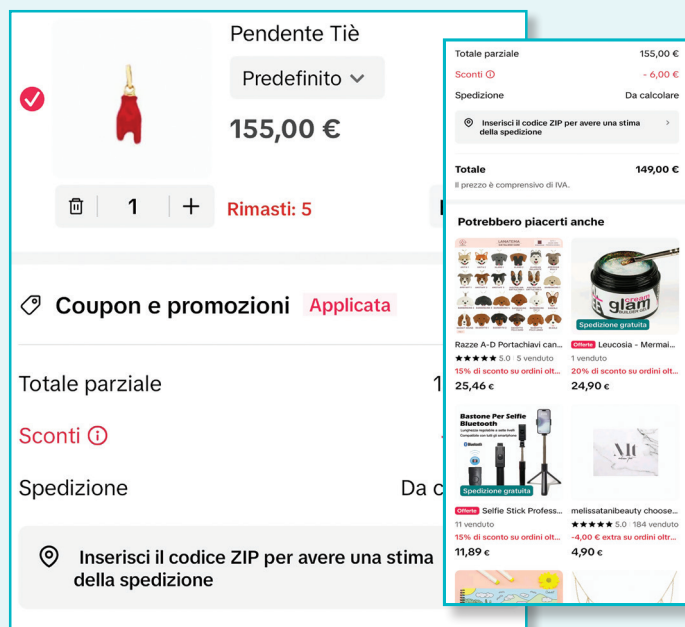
Pendente Tiè

Predefinito

155,00 €

1

Rimasti: 5

Coupon e promozioni Applicata

Totale parziale 1

Sconti

Spedizione Da c

Inserisci il codice ZIP per avere una stima della spedizione

Totale parziale 155,00 €

Sconti - 6,00 €

Spedizione Da calcolare

Inserisci il codice ZIP per avere una stima della spedizione

Totale 149,00 €

Il prezzo è comprensivo di IVA.

Potrebbero piacerti anche

Spedizione gratuita

Razze A-D Portachiavi can...

★★★★★ 5.0 · 5 venduto

15% di sconto su ordini olt...

25,46 €

Offerte Leucosia - Mermai...

1 venduto

20% di sconto su ordini olt...

24,90 €

Bastone Per Selfie Bluetooth

Spedizione gratuita

Offerte Selfie Stick Profess...

11 venduto

15% di sconto su ordini olt...

11,89 €

melissatanibeauty choose...

★★★★★ 5.0 · 184 venduto

-4,00 € extra su ordini oltr...

4,90 €